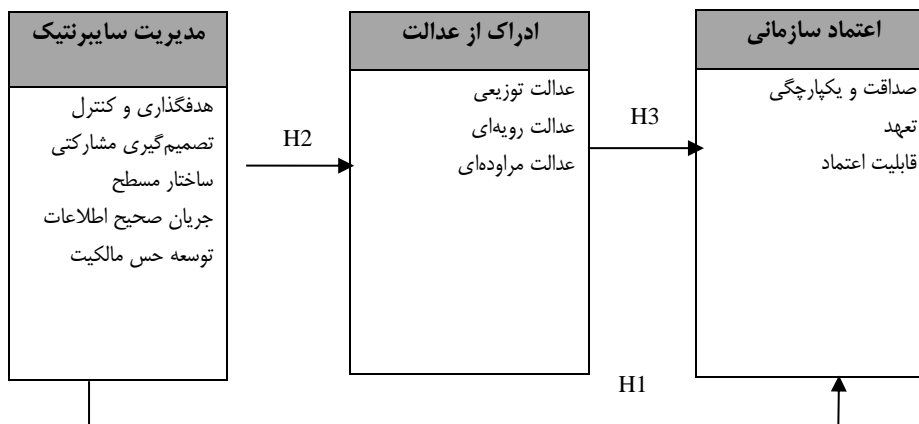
مدیریت سایبرنتیک

هدفگذاری و کنترل
تصمیم‌گیری مشارکتی
ساختار مسطح
جریان صحیح اطلاعات
توسعه حس مالکیت

H2

ادراک از عدالت

عدالت توزیعی
عدالت رویه‌ای
عدالت مراوده‌ای

H3

اعتماد سازمانی

صداقت و یکپارچگی
تعهد
قابلیت اعتماد

H1